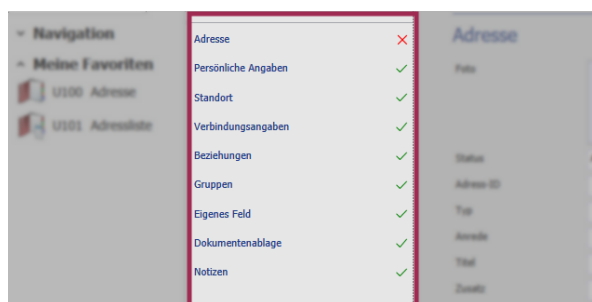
Navigation
Meine Favoriten
U100 Adresse
U101 Adressliste

Adresse ✕
Persönliche Angaben ✓
Standort ✓
Verbindungsangaben ✓
Beziehungen ✓
Gruppen ✓
Eigenes Feld ✓
Dokumentenablage ✓
Notizen ✓

Adresse
Foto
Status
Adress-ID
Typ
Anrede
Titel
Zusatz